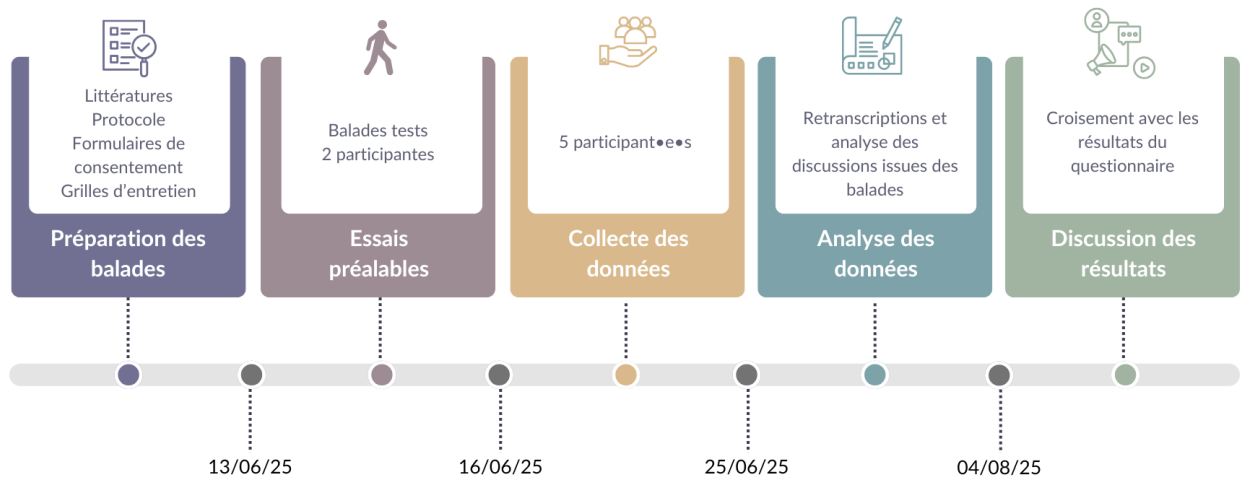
Littératures
Protocole
Formulaires de consentement
Grilles d'entretien

Préparation des balades

Balades tests
2 participantes

Essais préalables

5 participant•e•s

Collecte des données

Retranscriptions et analyse des discussions issues des balades

Analyse des données

Croisement avec les résultats du questionnaire

Discussion des résultats

13/06/25

16/06/25

25/06/25

04/08/25